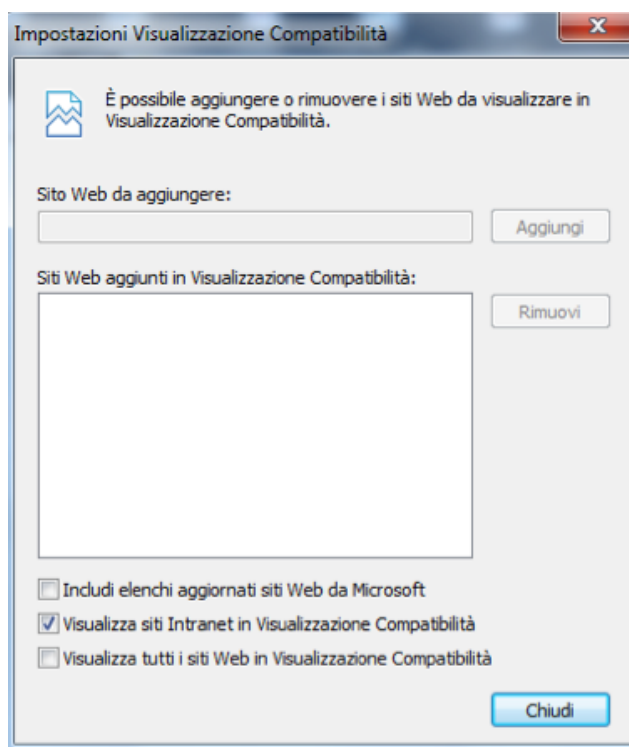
Impostazioni Visualizzazione Compatibilità

x

È possibile aggiungere o rimuovere i siti Web da visualizzare in Visualizzazione Compatibilità.

Sito Web da aggiungere:

Aggiungi

Siti Web aggiunti in Visualizzazione Compatibilità:

Rimuovi

Includi elenchi aggiornati siti Web da Microsoft

Visualizza siti Intranet in Visualizzazione Compatibilità

Visualizza tutti i siti Web in Visualizzazione Compatibilità

Chiudi